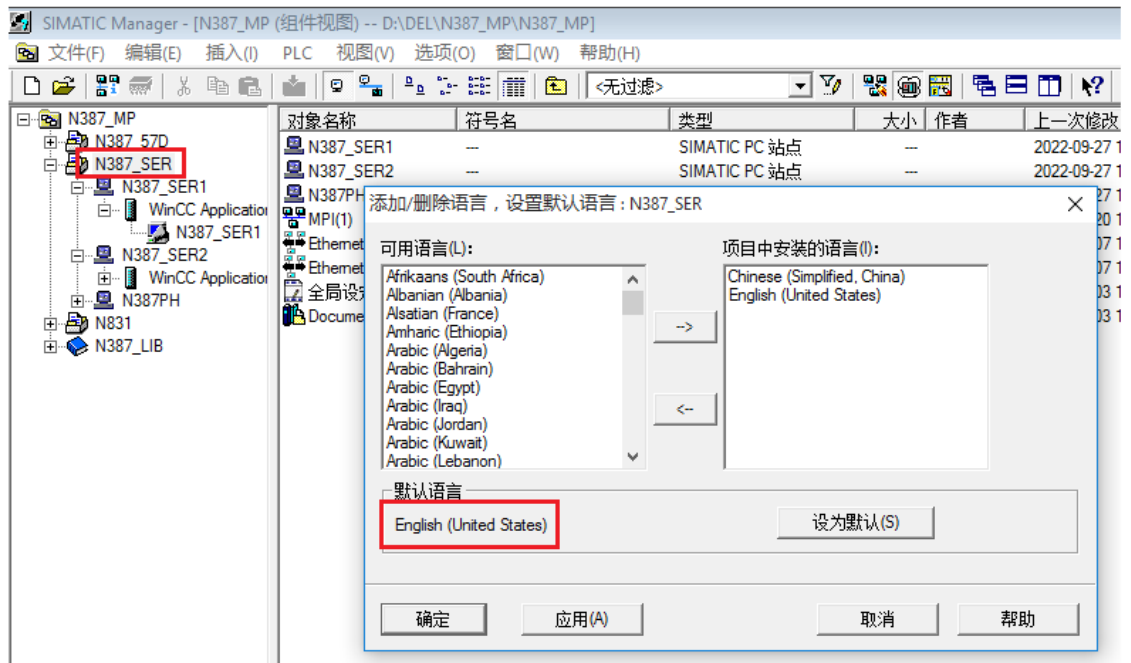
SIMATIC Manager - [N387_MP (组件视图) -- D:\DEL\N387_MP\N387_MP]

文件(F) 编辑(E) 插入(I) PLC 视图(V) 选项(O) 窗口(W) 帮助(H)

<无过滤>

N387_MP
N387_57D
N387_SER
N387_SER1
WinCC Applicatio
N387_SER1
N387_SER2
WinCC Applicatio
N387PH
N831
N387_LIB

| 对象名称 | 符号名 | 类型 | 大小 | 作者 | 上一次修改 |
|---|---|---|---|---|---|
| N387_SER1 | --- | SIMATIC PC 站点 | --- | | 2022-09-27 1 |
| N387_SER2 | --- | SIMATIC PC 站点 | --- | | 2022-09-27 1 |
| N387PH | | | | | 27 1 |
| MPI(1) | | | | | 20 1 |
| Ethernet | | | | | 07 1 |
| Ethernet | | | | | 07 1 |
| 全局设 | | | | | 03 1 |
| Docume | | | | | 03 1 |

添加/删除语言，设置默认语言 : N387_SER

可用语言(L):
Afrikaans (South Africa)
Albanian (Albania)
Alsatian (France)
Amharic (Ethiopia)
Arabic (Algeria)
Arabic (Bahrain)
Arabic (Egypt)
Arabic (Iraq)
Arabic (Jordan)
Arabic (Kuwait)
Arabic (Lebanon)

-->
<--

项目中安装的语言(I):
Chinese (Simplified, China)
English (United States)

默认语言
English (United States)
设为默认(S)

确定 应用(A) 取消 帮助